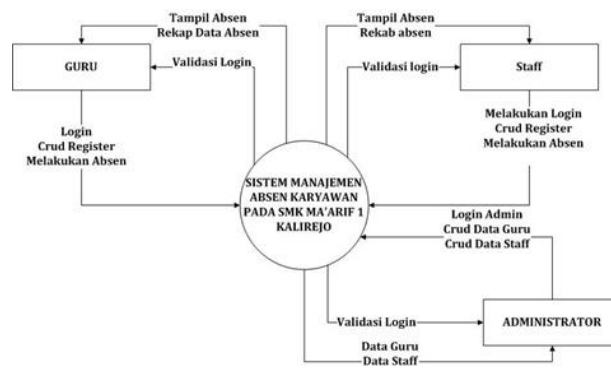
Tampil Absen
Rekap Data Absen

Tampil Absen
Rekab absen

GURU

Validasi Login

Validasi login

Staff

Login
Crud Register
Melakukan Absen

Melakukan Login
Crud Register
Melakukan Absen

SISTEM MANAJEMEN ABSEN KARYAWAN PADA SMK MA'ARIF 1 KALIREJO

Login Admin
Crud Data Guru
Crud Data Staff

Validasi Login

ADMINISTRATOR

Data Guru
Data Staff